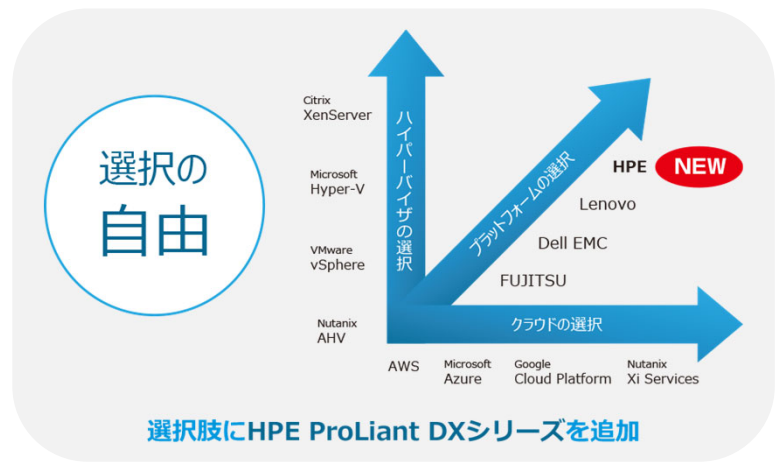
選択の
自由

Citrix
XenServer

Microsoft
Hyper-V

VMware
vSphere

Nutanix
AHV

ハイパーバイザの選択

プラットフォームの選択

HPE NEW

Lenovo

Dell EMC

FUJITSU

クラウドの選択

AWS

Microsoft
Azure

Google
Cloud Platform

Nutanix
Xi Services

選択肢にHPE ProLiant DXシリーズを追加